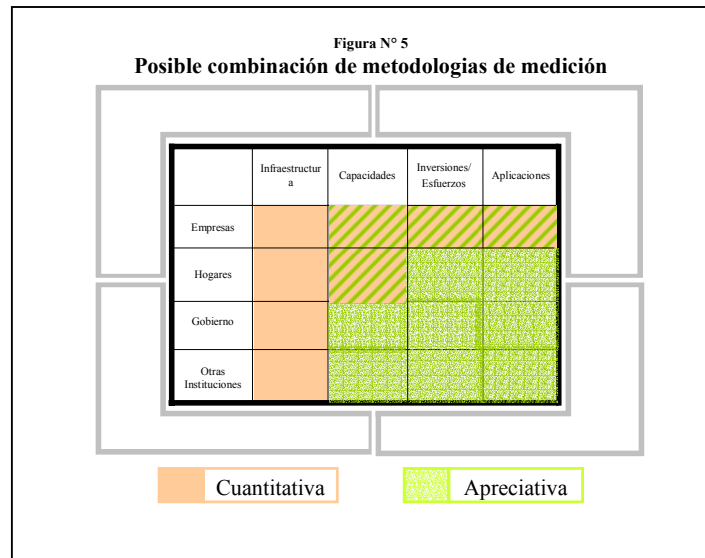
Figura N° 5
Posible combinación de metodologias de medición

| | Infraestructura | Capacidades | Inversiones/ Esfuerzos | Aplicaciones |
|---|---|---|---|---|
| Empresas | | | | |
| Hogares | | | | |
| Gobierno | | | | |
| Otras Instituciones | | | | |

Cuantitativa

Apreciativa